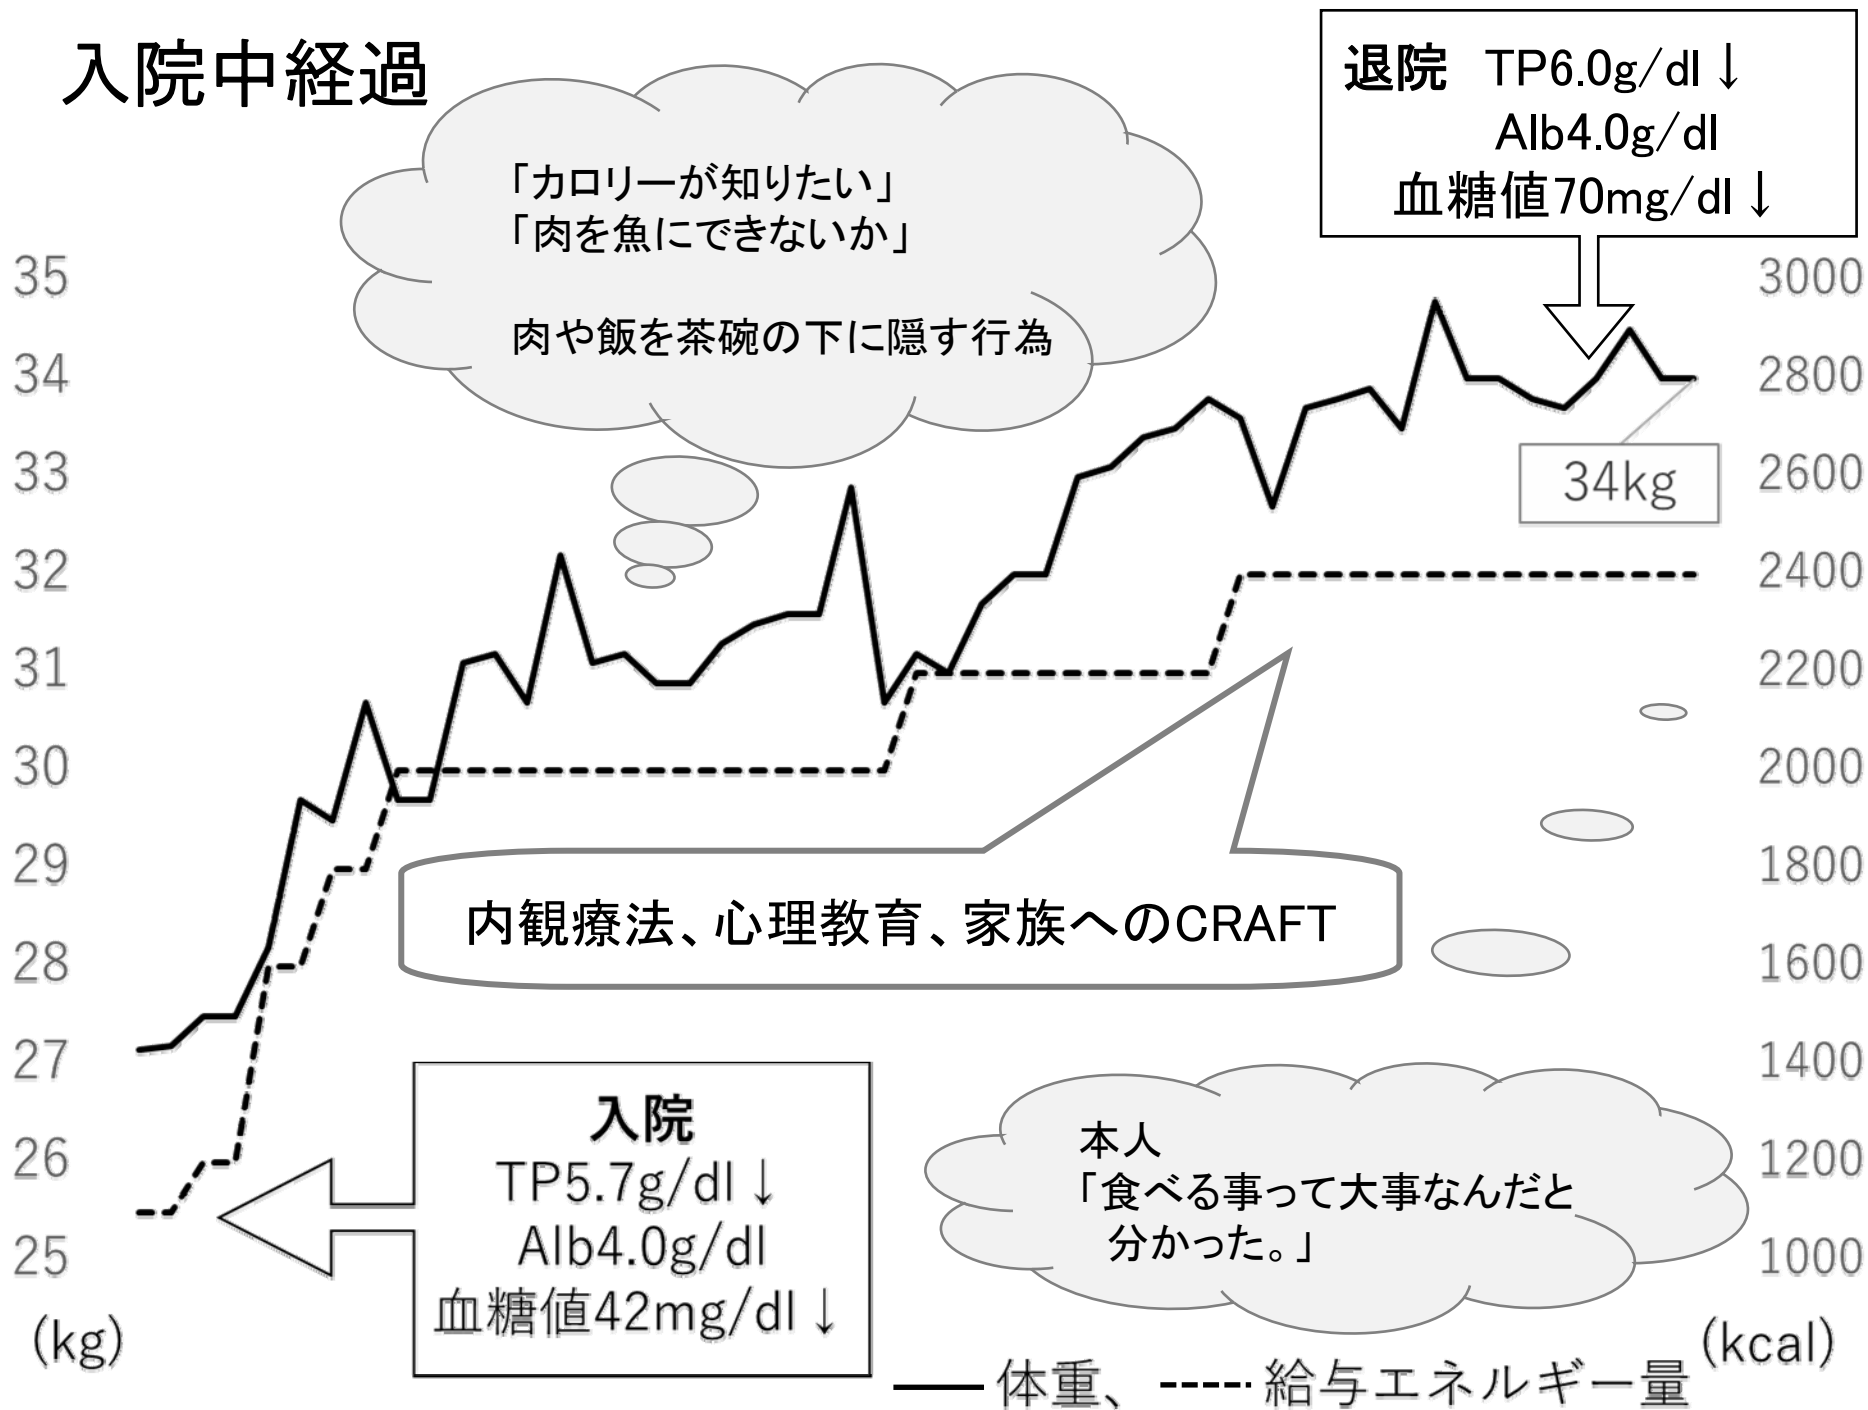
入院中経過

「カロリーが知りたい」
「肉を魚にできないか」

肉や飯を茶碗の下に隠す行為

退院　TP6.0g/dl↓
Alb4.0g/dl
血糖値70mg/dl↓

35
34
33
32
31
30
29
28
27
26
25
(kg)

3000
2800
2600
2400
2200
2000
1800
1600
1400
1200
1000
(kcal)

34kg

内観療法、心理教育、家族へのCRAFT

入院
TP5.7g/dl↓
Alb4.0g/dl
血糖値42mg/dl↓

本人
「食べる事って大事なんだと分かった。」

体重、給与エネルギー量